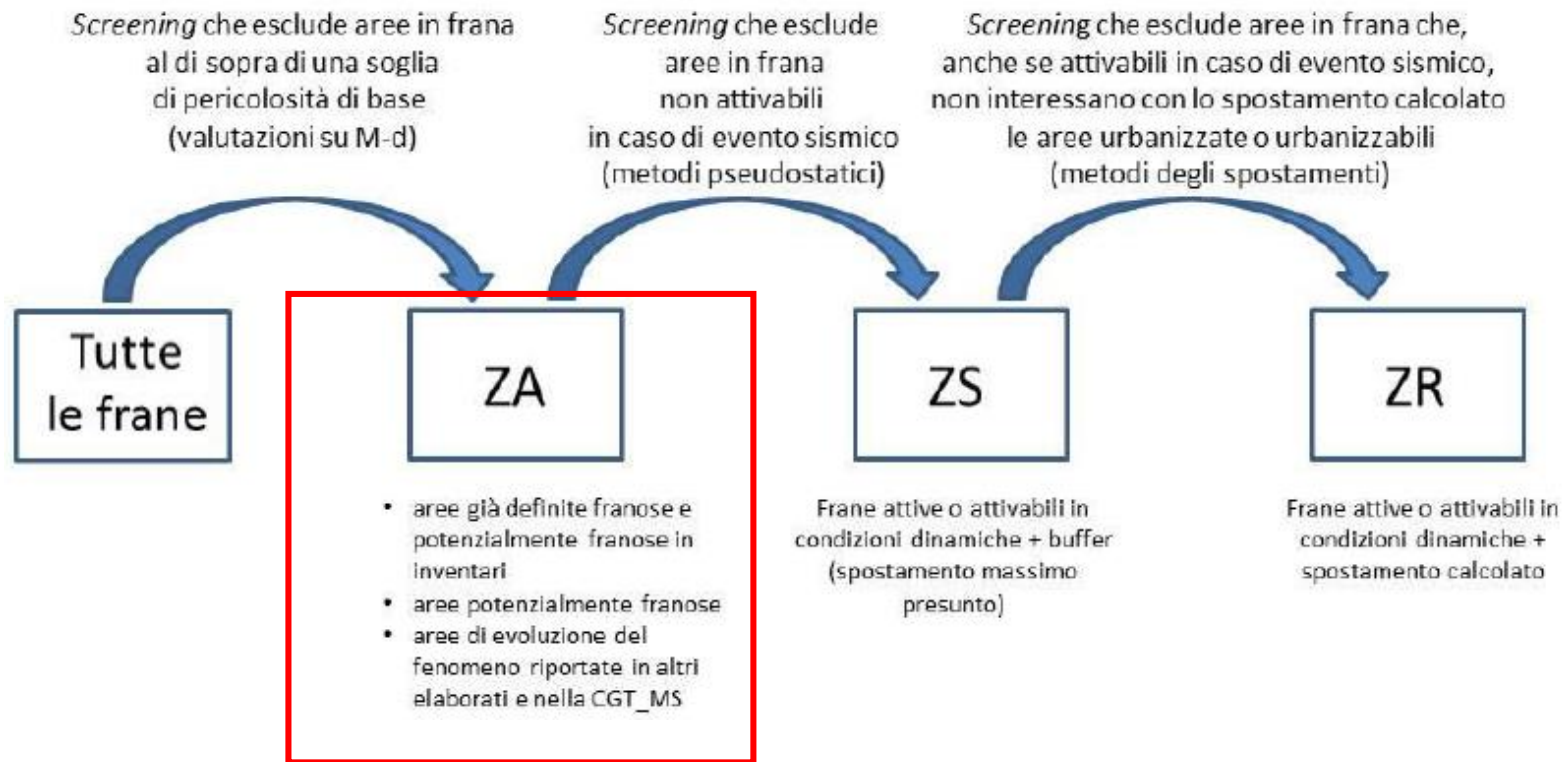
Screening che esclude aree in frana al di sopra di una soglia di pericolosità di base (valutazioni su M-d)

Screening che esclude aree in frana non attivabili in caso di evento sismico (metodi pseudostatici)

Screening che esclude aree in frana che, anche se attivabili in caso di evento sismico, non interessano con lo spostamento calcolato le aree urbanizzate o urbanizzabili (metodi degli spostamenti)

Tutte le frane

ZA

- aree già definite franose e potenzialmente franose in inventari
- aree potenzialmente franose
- aree di evoluzione del fenomeno riportate in altri elaborati e nella CGT_MS

ZS

Frane attive o attivabili in condizioni dinamiche + buffer (spostamento massimo presunto)

ZR

Frane attive o attivabili in condizioni dinamiche + spostamento calcolato